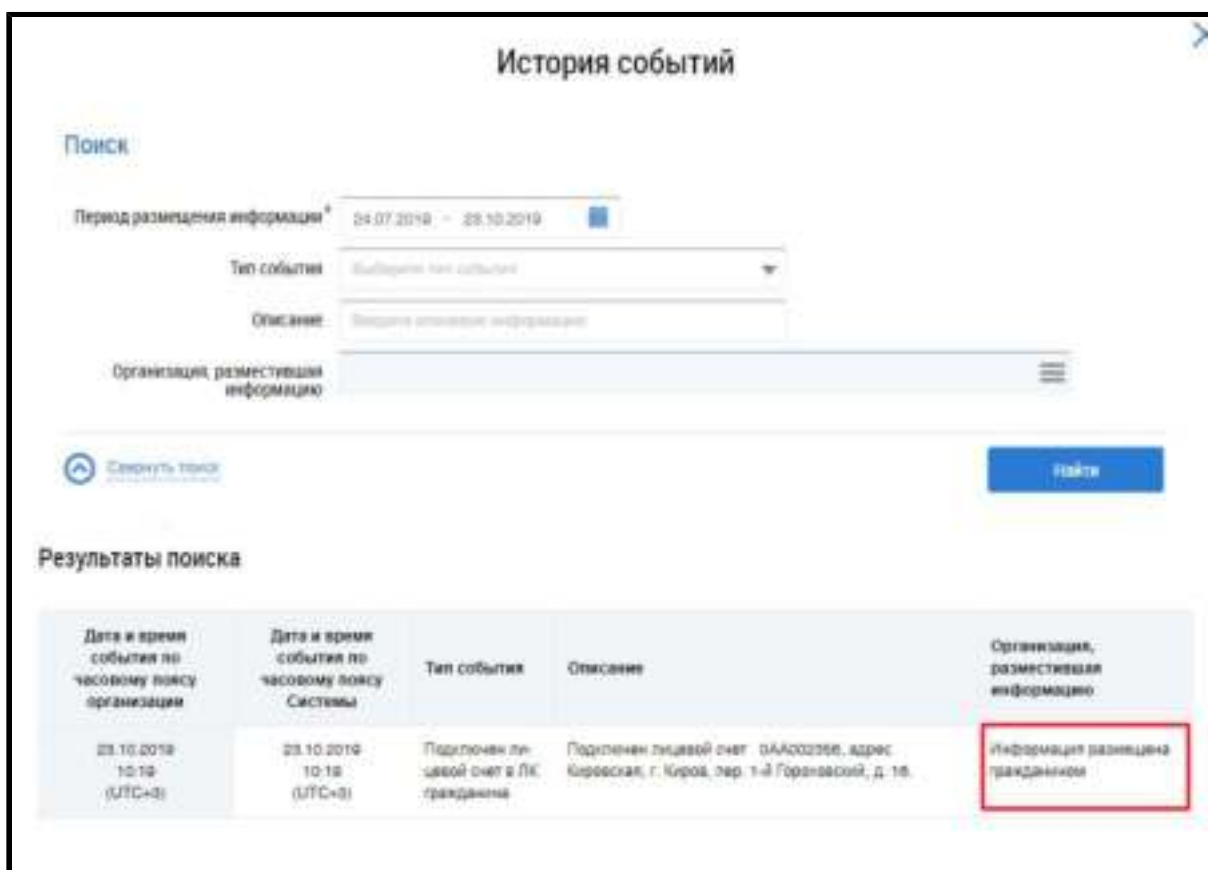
История событий

Поиск

Период размещения информации* 24.07.2019 – 23.10.2019

Тип события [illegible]

Описание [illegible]

Организация, разместившая информацию

Свернуть поиск

Найти

Результаты поиска

| Дата и время события по часовому поясу организации | Дата и время события по часовому поясу Системы | Тип события | Описание | Организация, разместившая информацию |
|---|---|---|---|---|
| 23.10.2019 10:19 (UTC+3) | 23.10.2019 10:19 (UTC+3) | Подключен лицевой счет в ЛК гражданина | Подключен лицевой счет 0АА002566, адрес Кировская, г. Киров, пер. 1-й Гороховский, д. 16. | Информация размещена гражданином |